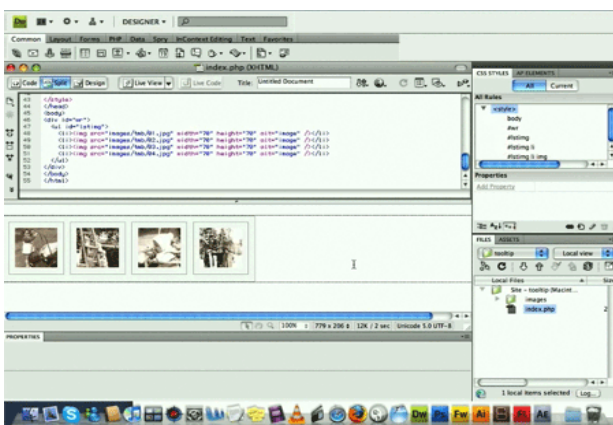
Dw DESIGNER

Common Layout Forms PHP Data Spry InContext Editing Text Favorites

index.php (XHTML)

Code Split Design Live View Live Code Title: Untitled Document

43 </style>
44 </head>
45 <body>
46 <div id="wr">
47 <ul id="listing">
48 <li><img src="images/tmb/01.jpg" width="70" height="70" alt="image" /></li>
49 <li><img src="images/tmb/02.jpg" width="70" height="70" alt="image" /></li>
50 <li><img src="images/tmb/03.jpg" width="70" height="70" alt="image" /></li>
51 <li><img src="images/tmb/04.jpg" width="70" height="70" alt="image" /></li>
52 </ul>
53 </div>
54 </body>
55 </html>

100% 779 x 206 12K / 2 sec Unicode 5.0 UTF-8

PROPERTIES

CSS STYLES AP ELEMENTS

All Current

All Rules

<style>
body
#wr
#listing
#listing li
#listing li img

Properties

Add Property

FILES ASSETS

tooltip Local view

Local Files

Site - tooltip (Macint...
images
index.php

1 local items selected Log...